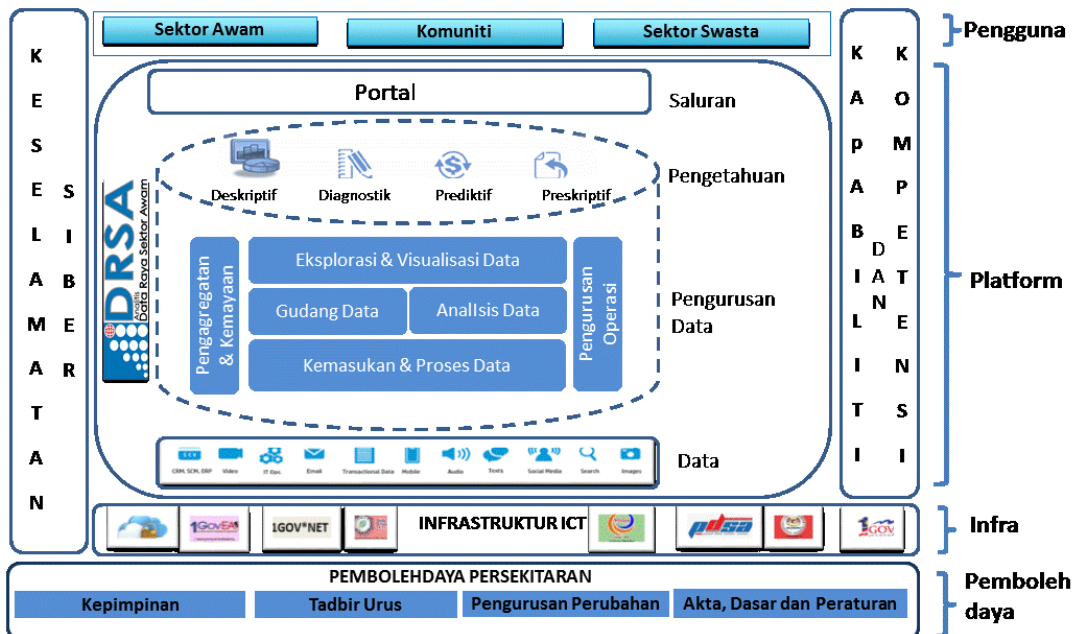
Sektor Awam
Komuniti
Sektor Swasta

Pengguna

K E S E L A M A T A N

S I B E R

DRSA
Analitis Data Raya Sektor Awam

Portal

Saluran

Deskriptif
Diagnostik
Prediktif
Preskriptif

Pengetahuan

Pengagregatan & Kemayaan

Eksplorasi & Visualisasi Data

Gudang Data

Analisis Data

Kemasukan & Proses Data

Pengurusan Operasi

Pengurusan Data

CRM, SCM, ERP
Video
IT Ops
Email
Transactional Data
Mobile
Audio
Texts
Social Media
Search
Images

Data

K A P A B I L I T I

DAN

K O M P E T E N S I

Platform

1GovEA
1GOV*NET
INFRASTRUKTUR ICT
pdsa
1GOV

Infra

PEMBOLEHDAYA PERSEKITARAN

Kepimpinan
Tadbir Urus
Pengurusan Perubahan
Akta, Dasar dan Peraturan

Pemboleh daya